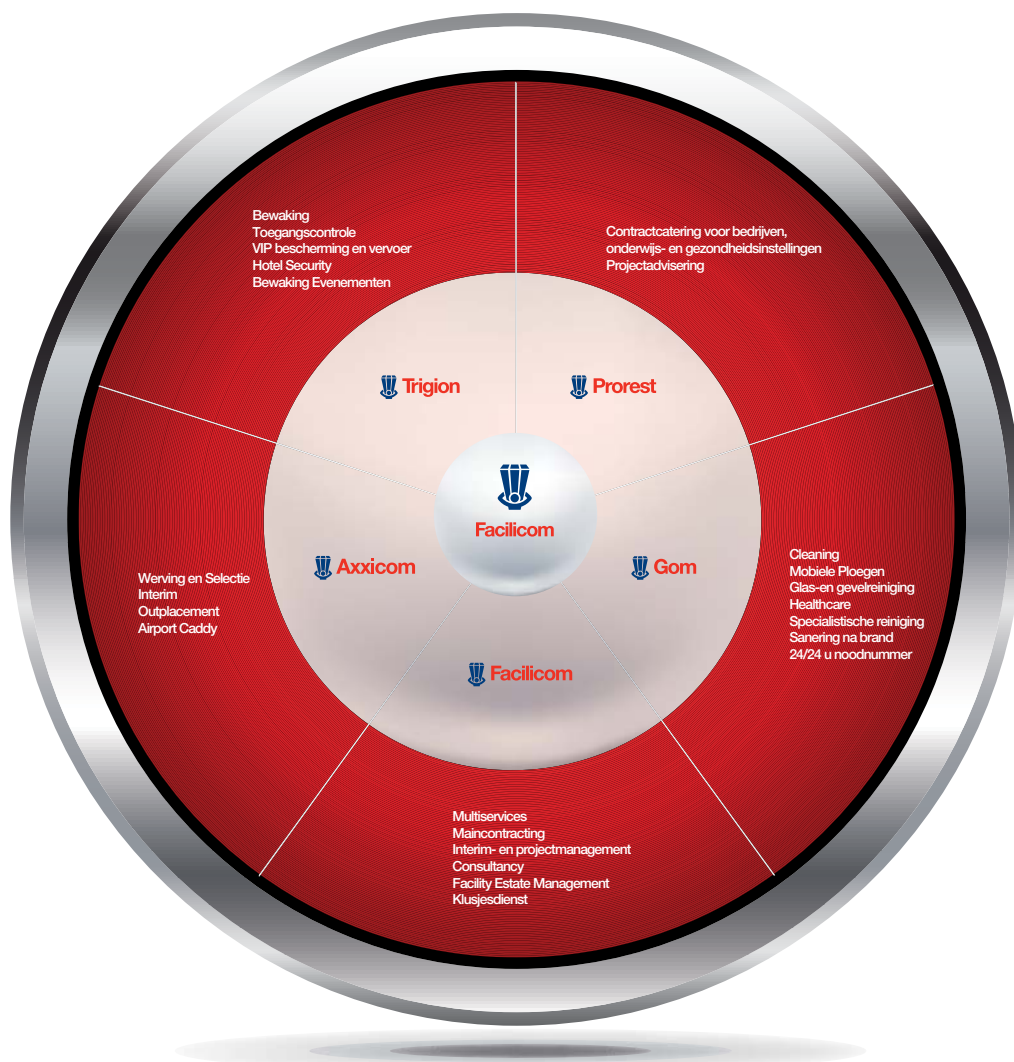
Bewaking
Toegangscontrole
VIP bescherming en vervoer
Hotel Security
Bewaking Evenementen

Contractcatering voor bedrijven, onderwijs- en gezondheidsinstellingen
Projectadvisering

Trigion

Prorest

Facilicom

Axxicom

Gom

Werving en Selectie
Interim
Outplacement
Airport Caddy

Cleaning
Mobiele Ploegen
Glas-en gevelreiniging
Healthcare
Specialistische reiniging
Sanering na brand
24/24 u noodnummer

Facilicom

Multiservices
Maincontracting
Interim- en projectmanagement
Consultancy
Facility Estate Management
Klusjesdienst